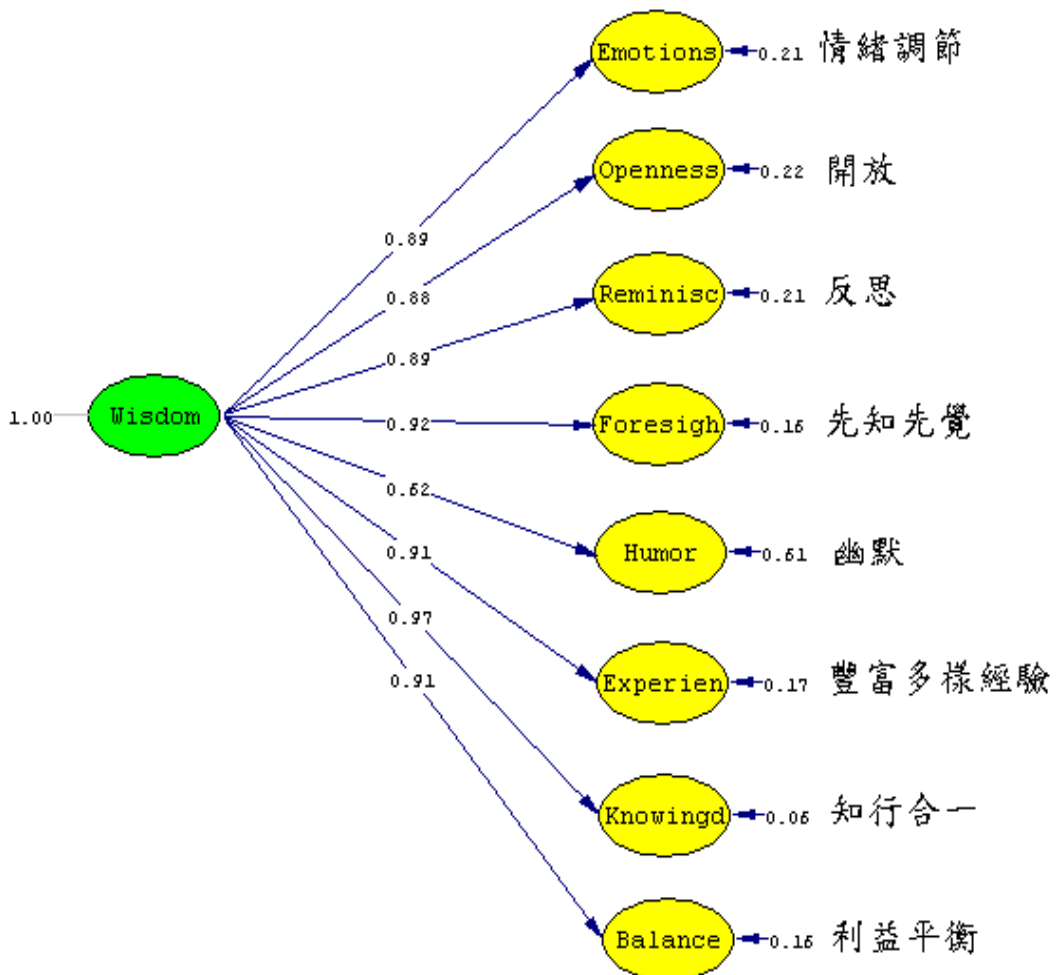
Emotions 0.21 情緒調節

Openness 0.22 開放

Reminisc 0.21 反思

Foresigh 0.16 先知先覺

Humor 0.61 幽默

Experien 0.17 豐富多樣經驗

Knowingd 0.06 知行合一

Balance 0.16 利益平衡

1.00 Wisdom

0.89
0.88
0.89
0.92
0.62
0.91
0.97
0.91